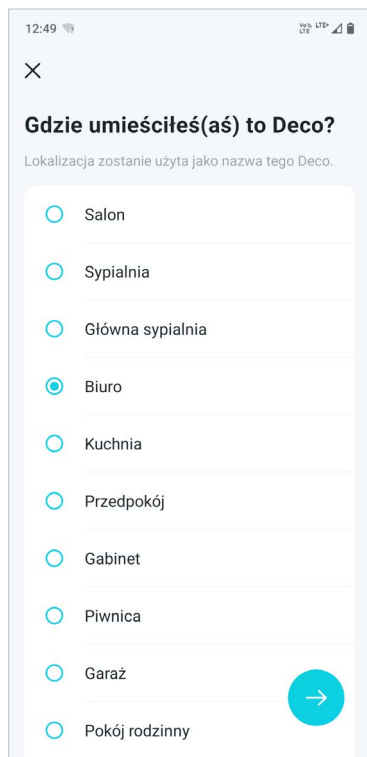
12:49

Vo LTE LTE+

×

Gdzie umieściłeś(aś) to Deco?

Lokalizacja zostanie użyta jako nazwa tego Deco.

Salon

Sypialnia

Główna sypialnia

Biuro

Kuchnia

Przedpokój

Gabinet

Piwnica

Garaż

Pokój rodzinny